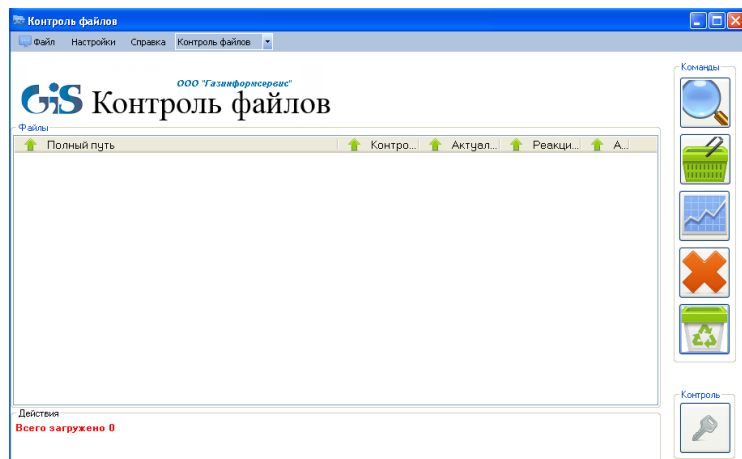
Контроль файлов

Файл Настройки Справка Контроль файлов

ООО "Газинформсервис"

GiS Контроль файлов

Файлы

| Полный путь | Контро... | Актуал... | Реакци... | А... |
|---|---|---|---|---|

Действия

Всего загружено 0

Команды

Контроль